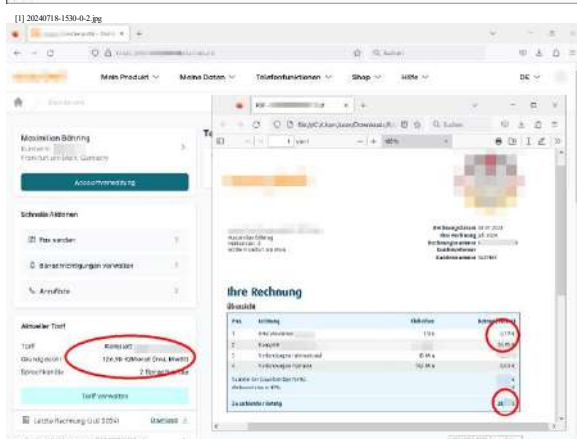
[1] 20240718-1530-0-2.jpg

Mein Produkt
Meine Daten
Telefonfunktionen
Shop
Hilfe
DE

Maximilian Böhning
Frankfurt am Main, Germany

Schnelle Aktionen
Fax senden
Benachrichtigungen verwalten
Anrufliste

Aktueller Tarif
Tarif
Grundgebühr 124,99 €/Monat (inkl. MwSt)
Sprachkanäle 2

Tarif verwalten

Letzte Rechnung

Ihre Rechnung
Übersicht

| Pos. | Leistung | Einheiten | Betrag |
|---|---|---|---|
| 1 | | | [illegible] |
| 2 | | | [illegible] |
| 3 | | | |
| 4 | | | |

Zu zahlender Betrag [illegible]